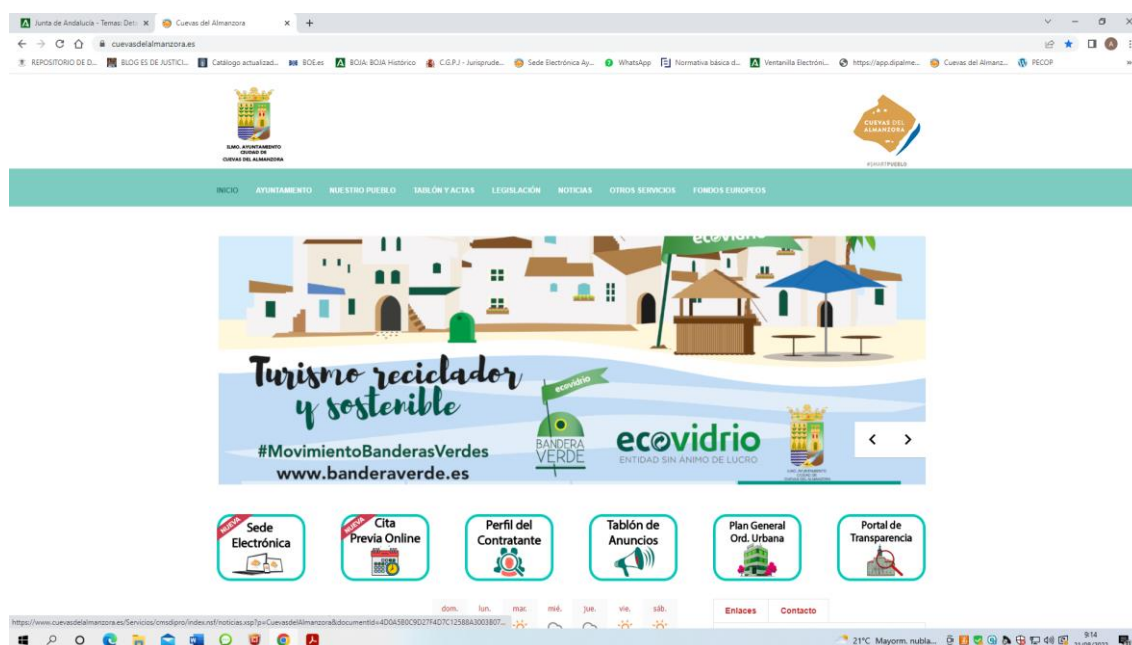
Junta de Andalucía - Temas: Det ×
Cuevas del Almanzora ×
+

cuevasdelalmanzora.es

REPOSITORIO DE D... BLOG ES DE JUSTICI... Catálogo actualizad... BOE.es BOJA: BOJA Histórico C.G.P.J - Jurisprude... Sede Electrónica Ay... WhatsApp Normativa básica d... Ventanilla Electróni... https://app.dipalme... Cuevas del Almanz... PECOP

ILMO. AYUNTAMIENTO CIUDAD DE CUEVAS DEL ALMANZORA

CUEVAS DEL ALMANZORA
#SMARTPUEBLO

INICIO AYUNTAMIENTO NUESTRO PUEBLO TABLÓN Y ACTAS LEGISLACIÓN NOTICIAS OTROS SERVICIOS FONDOS EUROPEOS

ecovidrio

Turismo reciclador y sostenible

ecovidrio

#MovimientoBanderasVerdes
www.banderaverde.es

BANDERA VERDE

ecovidrio
ENTIDAD SIN ÁNIMO DE LUCRO

‹ ›

NUEVA Sede Electrónica

NUEVA Cita Previa Online

Perfil del Contratante

Tablón de Anuncios

Plan General Ord. Urbana

Portal de Transparencia

dom. lun. mar. mié. jue. vie. sáb.

Enlaces Contacto

https://www.cuevasdelalmanzora.es/Servicios/cmsdipro/index.nsf/noticias.xsp?p=CuevasdelAlmanzora&documentId=4D0A5B0C9D27F4D7C12588A3003807...

21°C Mayorm. nubla...
9:14